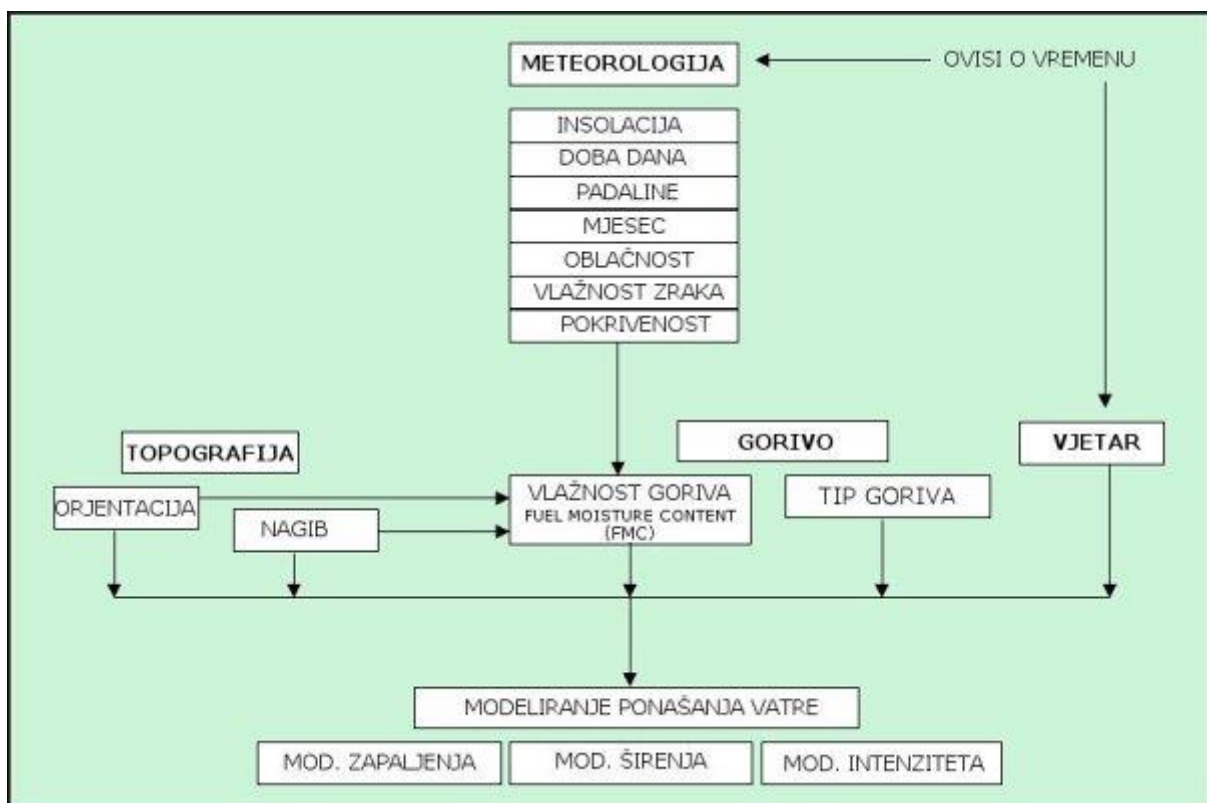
METEOROLOGIJA

OVISI O VREMENU

INSOLACIJA
DOBA DANA
PADALINE
MJESEC
OBLAČNOST
VLAŽNOST ZRAKA
POKRIVENOST

TOPOGRAFIJA

GORIVO

VJETAR

ORJENTACIJA

NAGIB

VLAŽNOST GORIVA
FUEL MOISTURE CONTENT (FMC)

TIP GORIVA

MODELIRANJE PONAŠANJA VATRE

MOD. ZAPALJENJA

MOD. ŠIRENJA

MOD. INTENZITETA